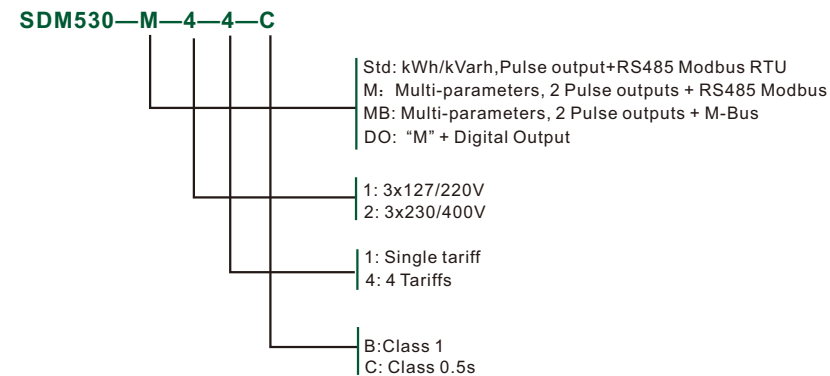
SDM530—M—4—4—C

Std: kWh/kVarh,Pulse output+RS485 Modbus RTU
M：Multi-parameters, 2 Pulse outputs + RS485 Modbus
MB: Multi-parameters, 2 Pulse outputs + M-Bus
DO: “M” + Digital Output

1: 3x127/220V
2: 3x230/400V

1: Single tariff
4: 4 Tariffs

B:Class 1
C: Class 0.5s